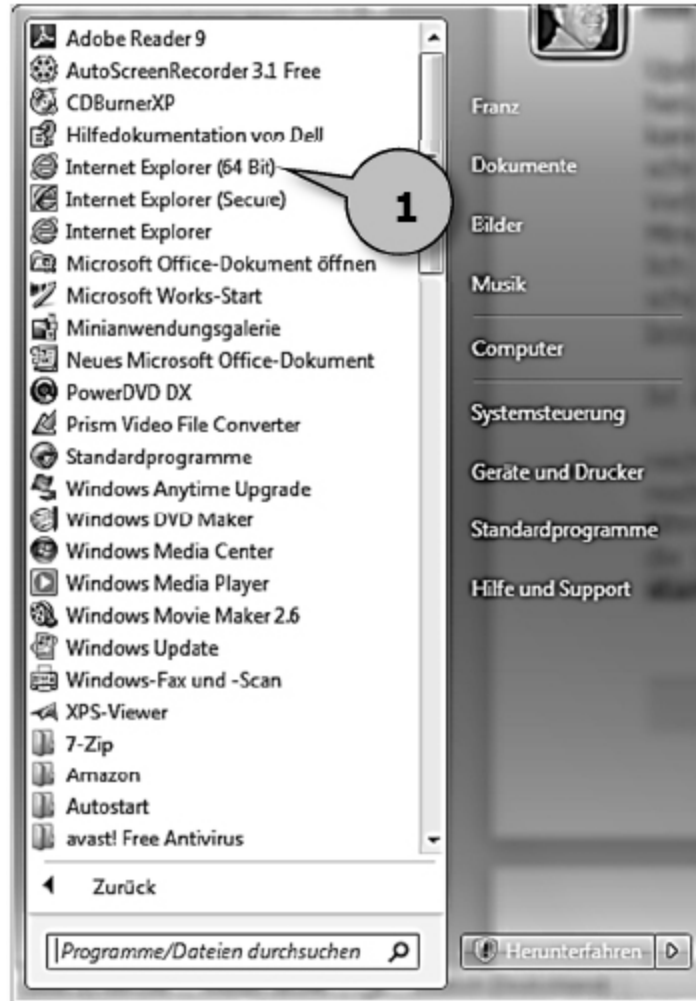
Adobe Reader 9
AutoScreenRecorder 3.1 Free
CDBurnerXP
Hilfedokumentation von Dell
Internet Explorer (64 Bit)
Internet Explorer (Secure)
Internet Explorer
Microsoft Office-Dokument öffnen
Microsoft Works-Start
Minianwendungsgalerie
Neues Microsoft Office-Dokument
PowerDVD DX
Prism Video File Converter
Standardprogramme
Windows Anytime Upgrade
Windows DVD Maker
Windows Media Center
Windows Media Player
Windows Movie Maker 2.6
Windows Update
Windows-Fax und -Scan
XPS-Viewer
7-Zip
Amazon
Autostart
avast! Free Antivirus

Zurück

Programme/Dateien durchsuchen

1

Franz
Dokumente
Bilder
Musik
Computer
Systemsteuerung
Geräte und Drucker
Standardprogramme
Hilfe und Support

Herunterfahren